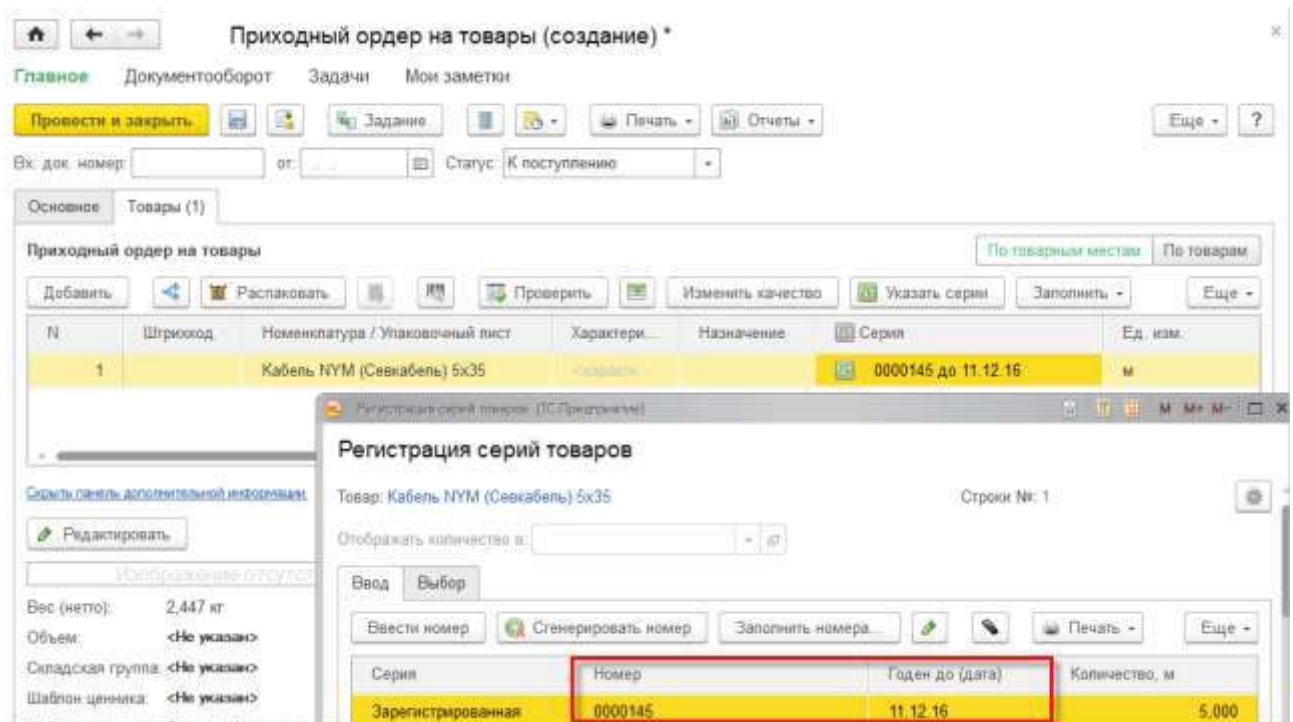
Приходный ордер на товары (создание) *

Главное Документооборот Задачи Мои заметки

Провести и закрыть Задание Печать Отчеты Еще ?

Вх. док. номер: от: Статус: К поступлению

Основное Товары (1)

Приходный ордер на товары

По товарным местам По товарам

Добавить Распаковать Проверить Изменить качество Указать серии Заполнить Еще

| N | Штрихкод | Номенклатура / Упаковочный лист | Характери... | Назначение | Серия | Ед. изм. |
|---|---|---|---|---|---|---|
| 1 | | Кабель NYM (Севкабель) 5х35 | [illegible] | | 0000145 до 11.12.16 | м |

Скрыть панель дополнительной информации

Редактировать

Изображение отсутст

Вес (нетто): 2,447 кг
Объем: <Не указан>
Складская группа: <Не указан>
Шаблон ценника: <Не указан>

Регистрация серий товаров (1С:Предприятие) M M+ M-

Регистрация серий товаров

Товар: Кабель NYM (Севкабель) 5х35 Строка №: 1

Отображать количество в:

Ввод Выбор

Ввести номер Сгенерировать номер Заполнить номера... Печать Еще

| Серия | Номер | Годен до (дата) | Количество, м |
|---|---|---|---|
| Зарегистрированная | 0000145 | 11.12.16 | 5,000 |